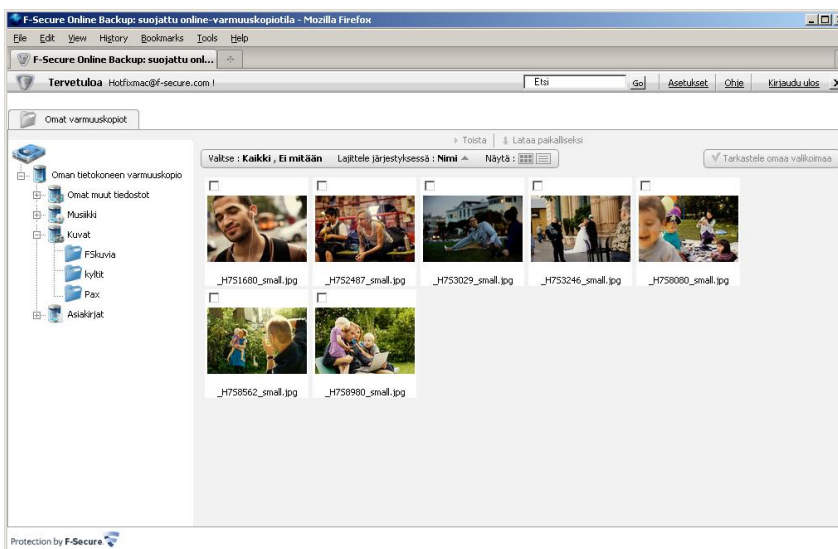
F-Secure Online Backup: suojattu online-varmuuskopiotila - Mozilla Firefox

File Edit View History Bookmarks Tools Help

F-Secure Online Backup: suojattu onl...

Tervetuloa Hotfixmac@f-secure.com !

Etsi Go Asetukset Ohje Kirjaudu ulos

Omat varmuuskopiot

Toista Lataa paikalliseksi

Valitse : Kaikki , Ei mitään Lajittele järjestyksessä : Nimi Näytä :

Tarkastele omaa valikoimaa

Oman tietokoneen varmuuskopio
Omat muut tiedostot
Musiikki
Kuvat
FSkuvia
kyltit
Pax
Asiakirjat

_H751680_small.jpg
_H752487_small.jpg
_H753029_small.jpg
_H753246_small.jpg
_H758080_small.jpg
_H758562_small.jpg
_H758980_small.jpg

Protection by F-Secure